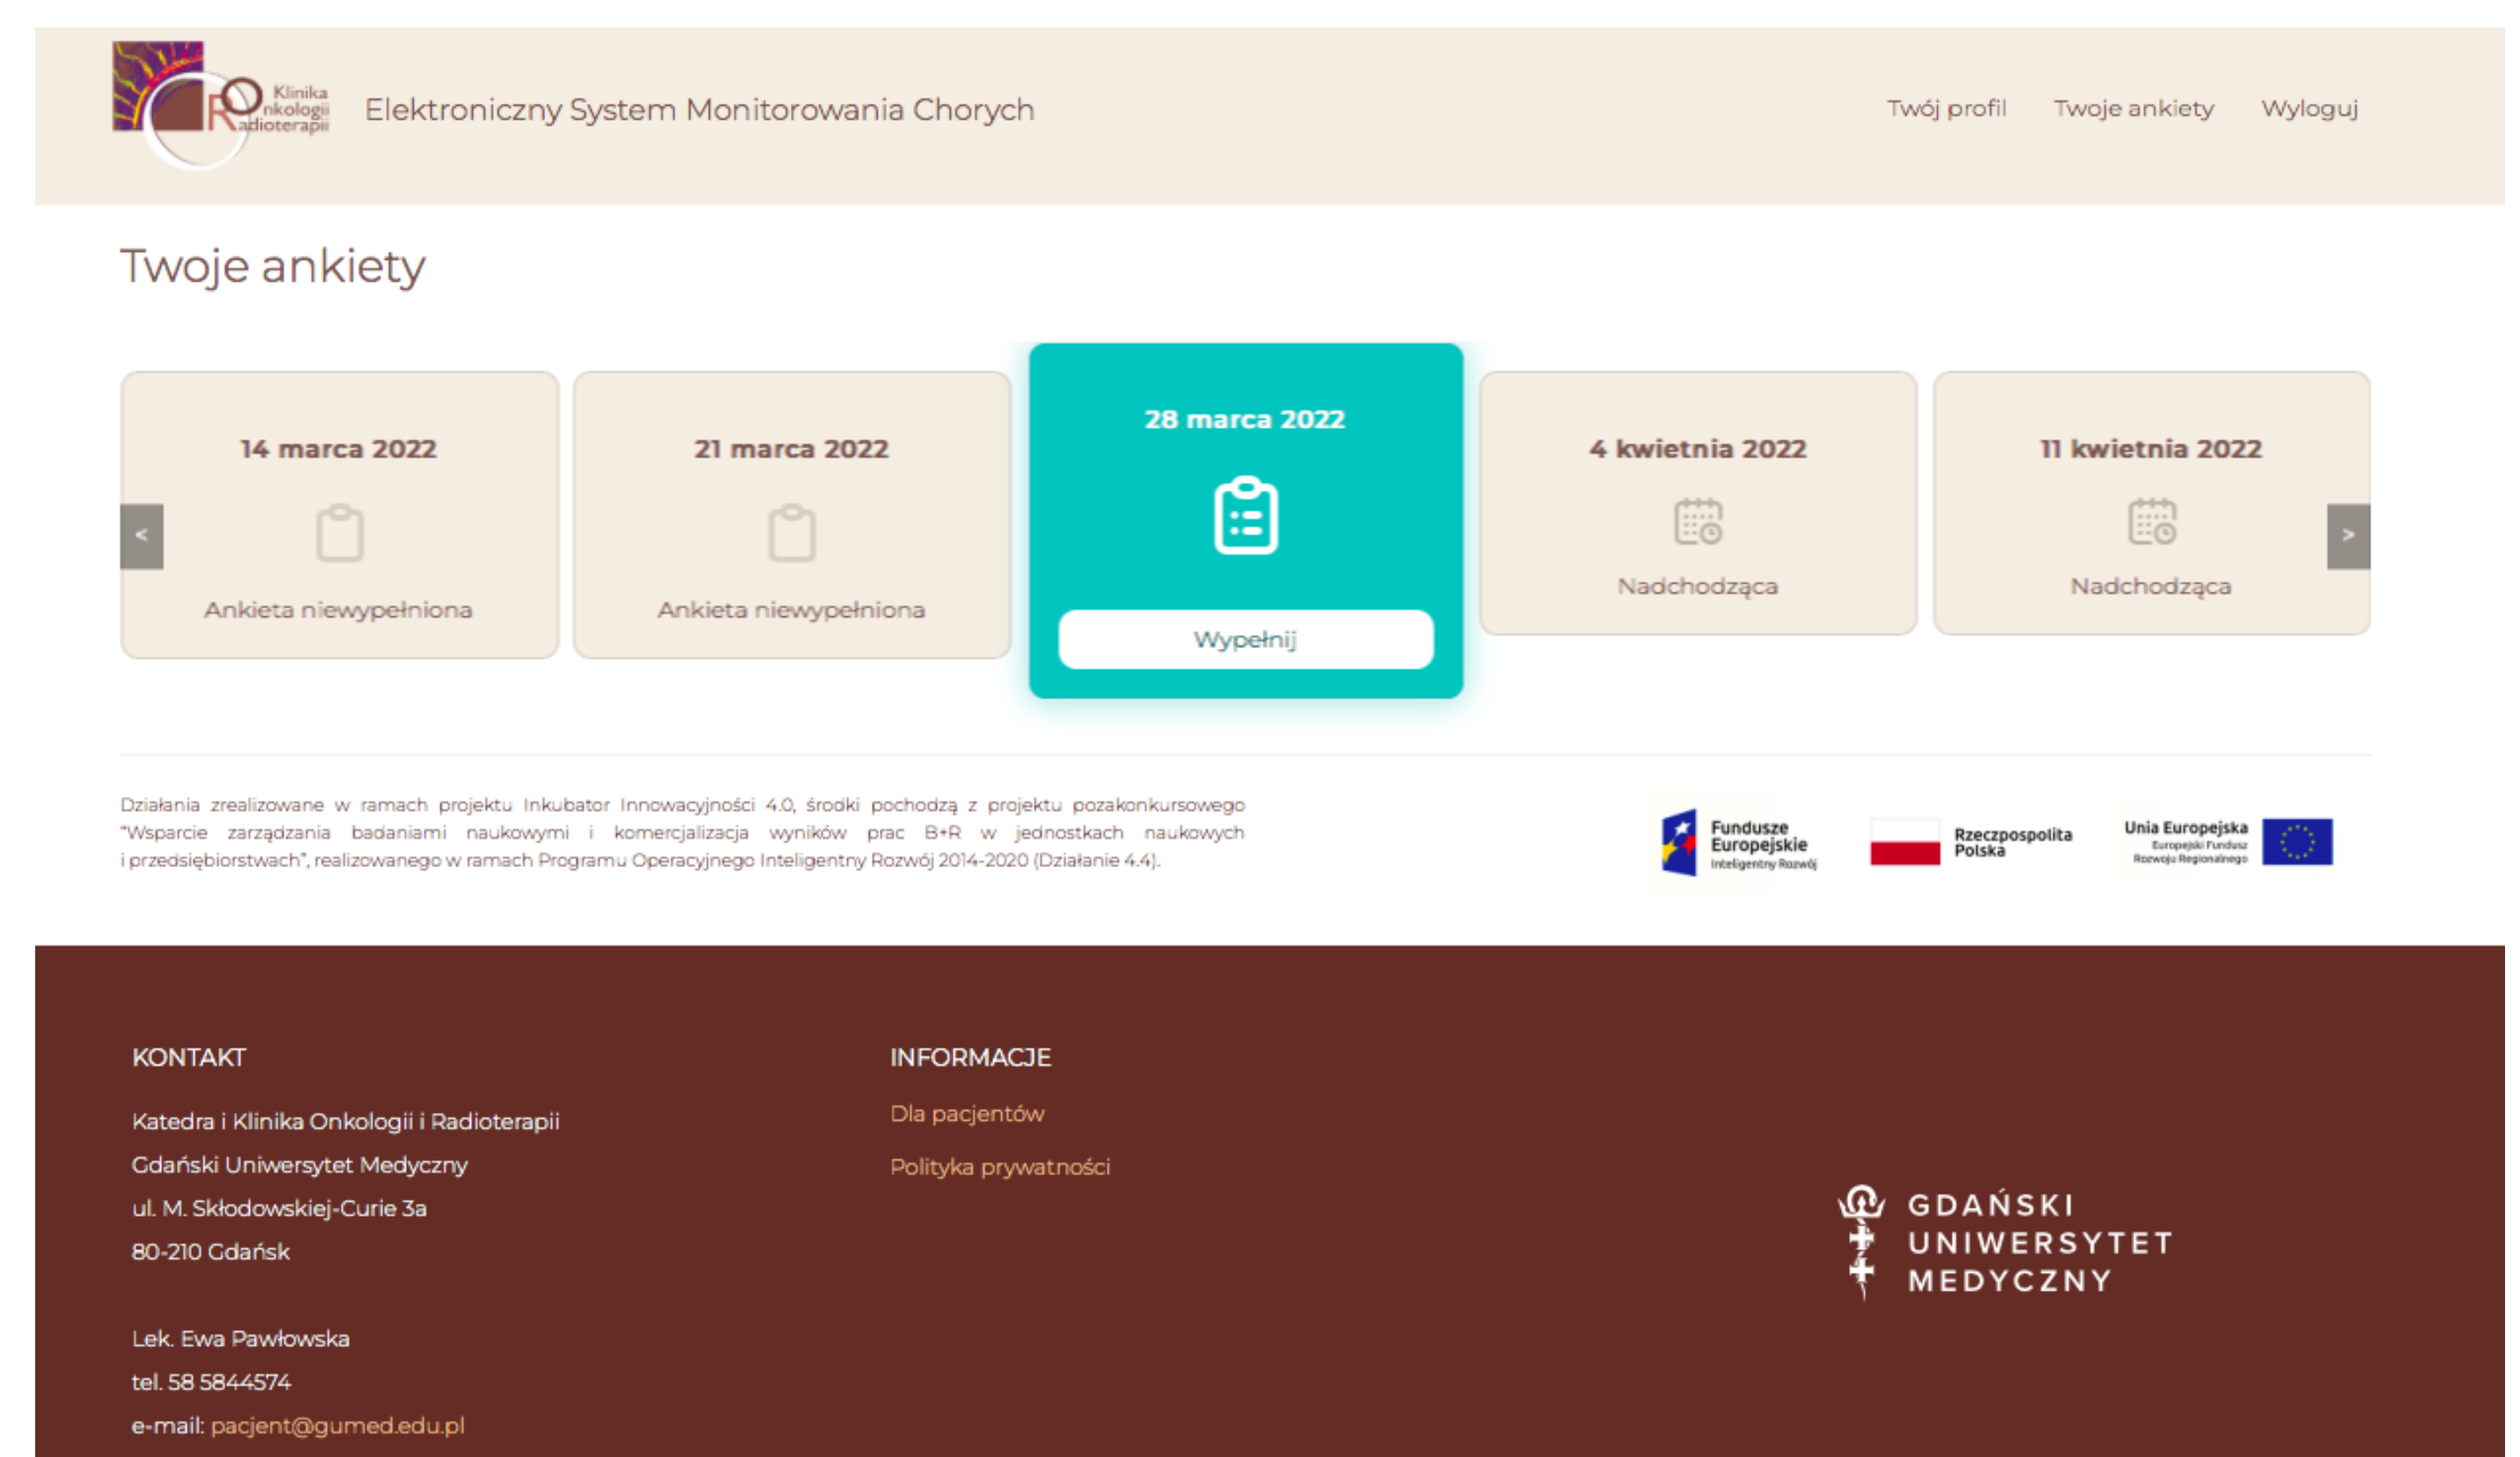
Klinika Onkologii Radioterapii

Elektroniczny System Monitorowania Chorych

Twój profil Twoje ankiety Wyloguj

Twoje ankiety

<

14 marca 2022

Ankieta niewypełniona

21 marca 2022

Ankieta niewypełniona

28 marca 2022

Wypełnij

4 kwietnia 2022

Nadchodząca

11 kwietnia 2022

Nadchodząca

>

Działania zrealizowane w ramach projektu Inkubator Innowacyjności 4.0, środki pochodzą z projektu pozakonkursowego "Wsparcie zarządzania badaniami naukowymi i komercjalizacja wyników prac B+R w jednostkach naukowych i przedsiębiorstwach", realizowanego w ramach Programu Operacyjnego Inteligentny Rozwój 2014-2020 (Działanie 4.4).

Fundusze Europejskie Inteligentny Rozwój

Rzeczpospolita Polska

Unia Europejska Europejski Fundusz Rozwoju Regionalnego

KONTAKT

Katedra i Klinika Onkologii i Radioterapii
Gdański Uniwersytet Medyczny
ul. M. Skłodowskiej-Curie 3a
80-210 Gdańsk

Lek. Ewa Pawłowska
tel. 58 5844574
e-mail: pacjent@gumed.edu.pl

INFORMACJE

Dla pacjentów

Polityka prywatności

GDAŃSKI UNIWERSYTET MEDYCZNY